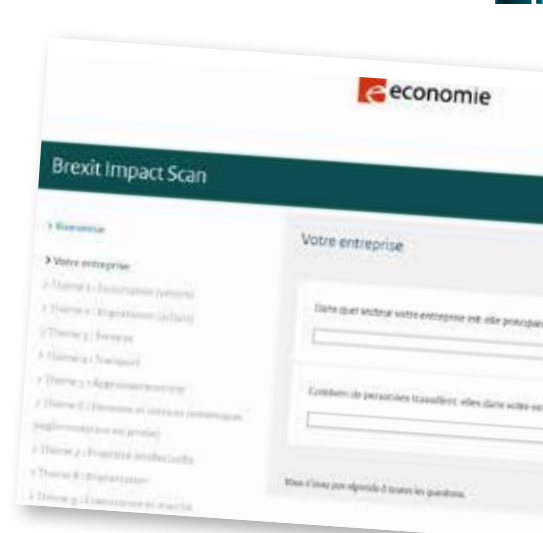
economie

Brexit Impact Scan

> Bienvenue

> Votre entreprise

> Thème 1 : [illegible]

> Thème 2 : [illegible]

> Thème 3 : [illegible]

> Thème 4 : Transport

> Thème 5 : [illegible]

> Thème 6 : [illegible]

> Thème 7 : Propriété intellectuelle

> Thème 8 : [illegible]

> Thème 9 : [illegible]

Votre entreprise

Dans quel secteur votre entreprise est-elle principa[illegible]

Combien de personnes travaillent-elles dans votre en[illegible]

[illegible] répondu à toutes les questions.